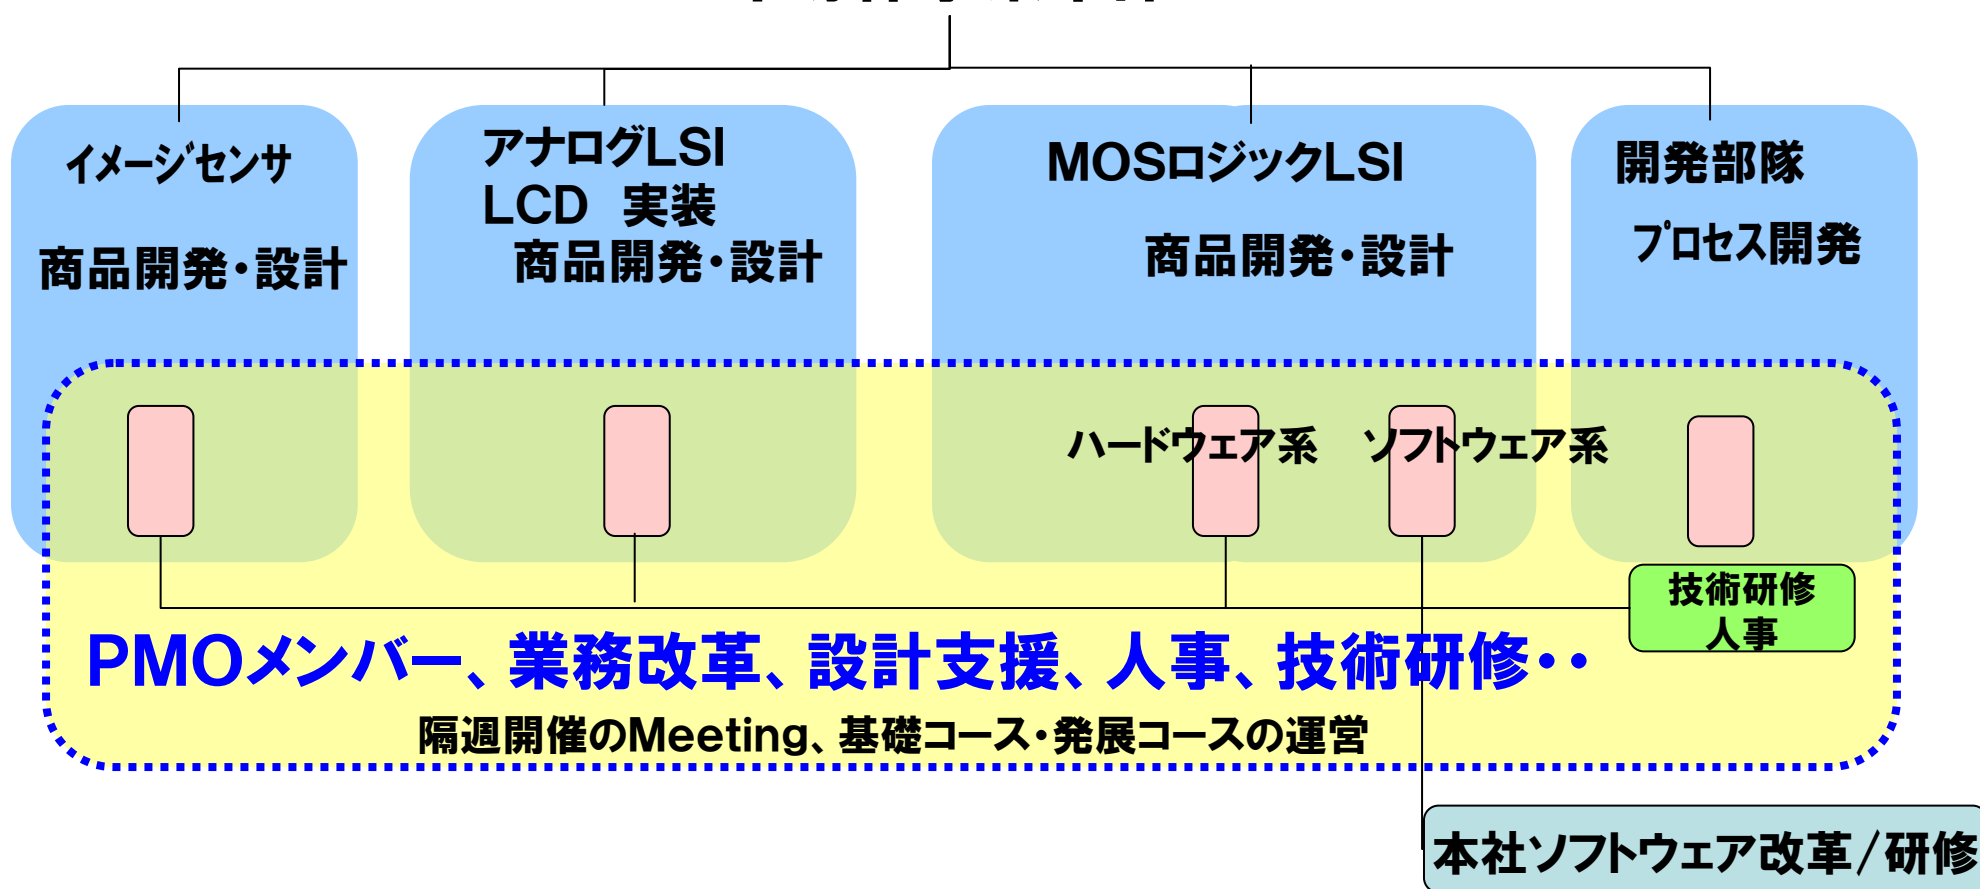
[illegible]

イメージセンサ

商品開発・設計

アナログLSI
LCD 実装
商品開発・設計

MOSロジックLSI

商品開発・設計

開発部隊

プロセス開発

ハードウェア系 ソフトウェア系

技術研修
人事

PMOメンバー、業務改革、設計支援、人事、技術研修・・

隔週開催のMeeting、基礎コース・発展コースの運営

本社ソフトウェア改革/研修